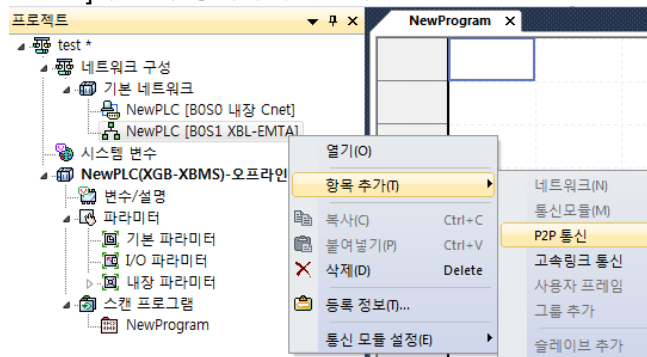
프로젝트 ▾ ᵖ ×
NewProgram ×
test *
네트워크 구성
기본 네트워크
NewPLC [B0S0 내장 Cnet]
NewPLC [B0S1 XBL-EMTA]
시스템 변수
NewPLC(XGB-XBMS)-오프라인
변수/설명
파라미터
기본 파라미터
I/O 파라미터
내장 파라미터
스캔 프로그램
NewProgram

열기(O)
항목 추가(T)
복사(C) Ctrl+C
붙여넣기(P) Ctrl+V
삭제(D) Delete
등록 정보(T)...
통신 모듈 설정(E)

네트워크(N)
통신모듈(M)
P2P 통신
고속링크 통신
사용자 프레임
그룹 추가
슬레이브 추가